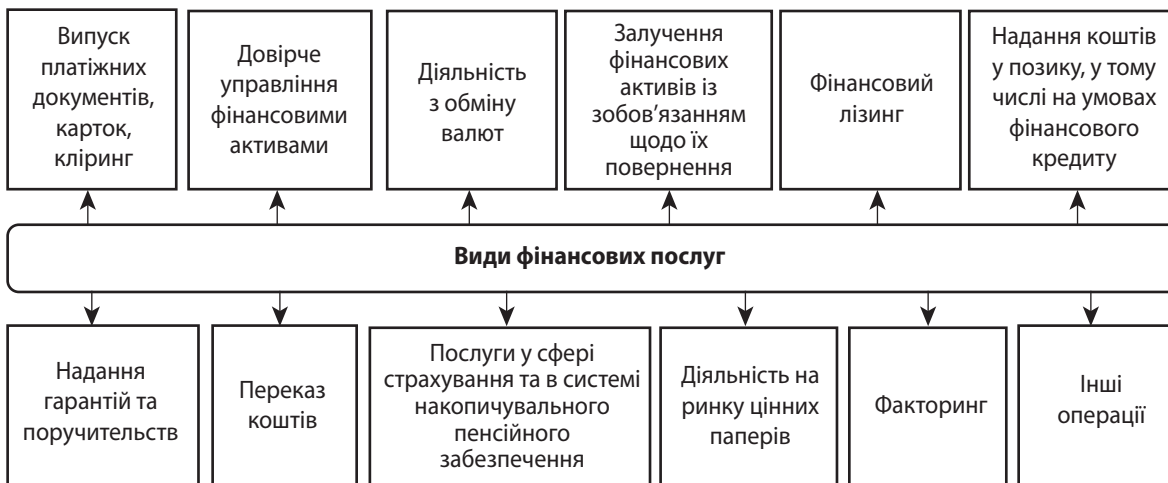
Випуск платіжних документів, карток, кліринг

Довірче управління фінансовими активами

Діяльність з обміну валют

Залучення фінансових активів із зобов'язанням щодо їх повернення

Фінансовий лізинг

Надання коштів у позику, у тому числі на умовах фінансового кредиту

**Види фінансових послуг**

Надання гарантій та поручительств

Переказ коштів

Послуги у сфері страхування та в системі накопичувального пенсійного забезпечення

Діяльність на ринку цінних паперів

Факторинг

Інші операції